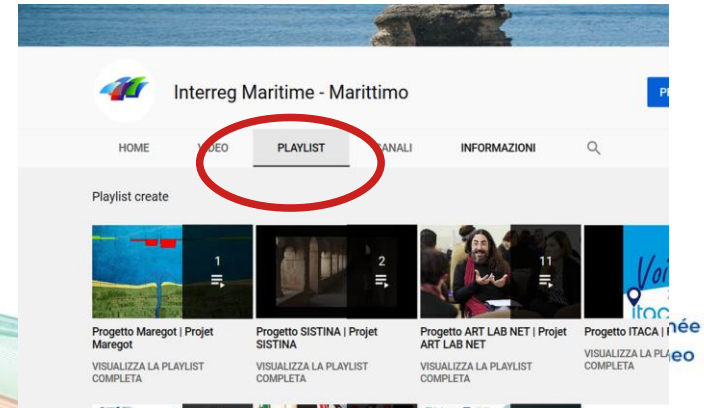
Interreg Maritime - Marittimo

HOME VIDEO PLAYLIST CANALI INFORMAZIONI

Playlist create

1

Progetto Maregot | Projet Maregot

VISUALIZZA LA PLAYLIST COMPLETA

2

Progetto SISTINA | Projet SISTINA

VISUALIZZA LA PLAYLIST COMPLETA

11

Progetto ART LAB NET | Projet ART LAB NET

VISUALIZZA LA PLAYLIST COMPLETA

Progetto ITACA | P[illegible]

VISUALIZZA LA PLA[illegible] COMPLETA

née
eo